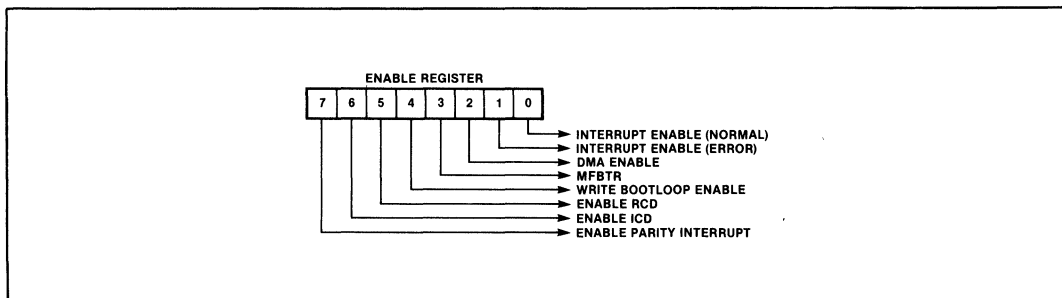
ENABLE REGISTER

| 7 | 6 | 5 | 4 | 3 | 2 | 1 | 0 |
|---|---|---|---|---|---|---|---|

INTERRUPT ENABLE (NORMAL)
INTERRUPT ENABLE (ERROR)
DMA ENABLE
MFBTR
WRITE BOOTLOOP ENABLE
ENABLE RCD
ENABLE ICD
ENABLE PARITY INTERRUPT